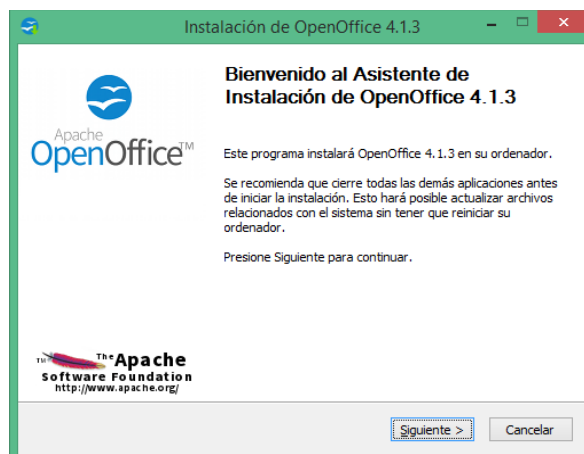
Instalación de OpenOffice 4.1.3

Apache OpenOffice™

Bienvenido al Asistente de Instalación de OpenOffice 4.1.3

Este programa instalará OpenOffice 4.1.3 en su ordenador.

Se recomienda que cierre todas las demás aplicaciones antes de iniciar la instalación. Esto hará posible actualizar archivos relacionados con el sistema sin tener que reiniciar su ordenador.

Presione Siguiente para continuar.

TM The Apache Software Foundation http://www.apache.org/

Siguiente >
Cancelar